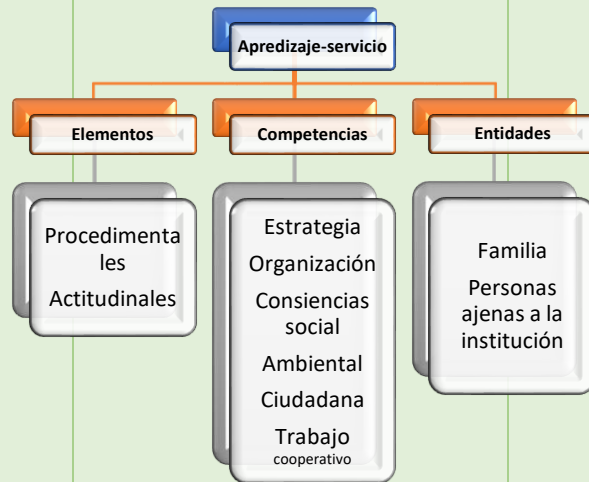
Apredizaje-servicio

Elementos

Competencias

Entidades

Procedimentales

Actitudinales

Estrategia

Organización

Consiencias social

Ambiental

Ciudadana

Trabajo cooperativo

Familia

Personas ajenas a la institución